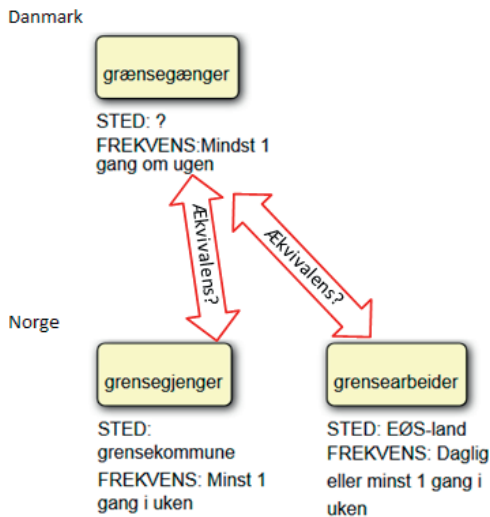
Danmark

grænsegænger

STED: ?
FREKVENS:Mindst 1 gang om ugen

Ækvivalens?

Ækvivalens?

Norge

grensegjenger

STED: grensekommune
FREKVENS: Minst 1 gang i uken

grensearbeider

STED: EØS-land
FREKVENS: Daglig eller minst 1 gang i uken